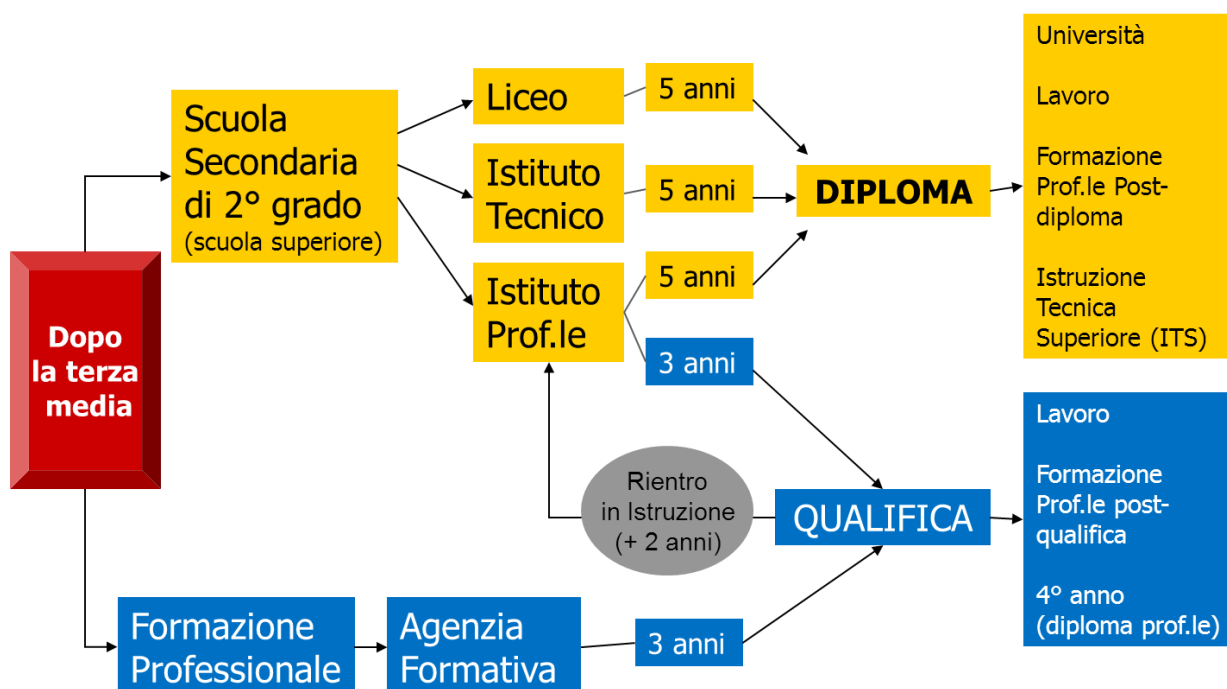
Dopo la terza media

Scuola Secondaria di 2° grado (scuola superiore)

Liceo

5 anni

Istituto Tecnico

5 anni

Istituto Prof.le

5 anni

3 anni

DIPLOMA

Università

Lavoro

Formazione Prof.le Post-diploma

Istruzione Tecnica Superiore (ITS)

Rientro in Istruzione (+ 2 anni)

QUALIFICA

Lavoro

Formazione Prof.le post-qualifica

4° anno (diploma prof.le)

Formazione Professionale

Agenzia Formativa

3 anni